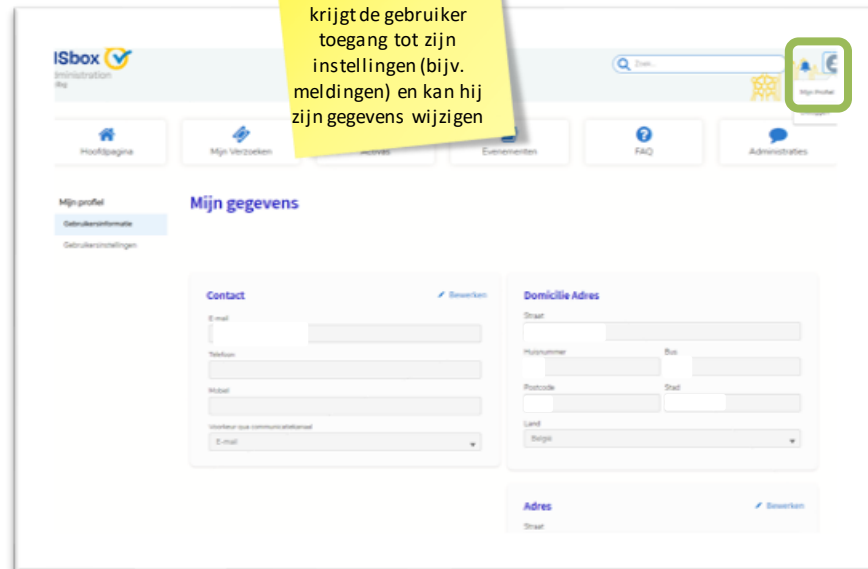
krijgt de gebruiker toegang tot zijn instellingen (bijv. meldingen) en kan hij zijn gegevens wijzigen

ISbox
ministration

Zoek...

Mijn Profiel

Hoofdpagina
Mijn Verzoeken
Activas
Evenementen
FAQ
Administraties

Mijn profiel
Gebruikersinformatie
Gebruikersinstellingen

Mijn gegevens

Contact
Bewerken
E-mail
Telefoon
Mobiel
Voorkeur qua communicatiekanaal
E-mail

Domicilie Adres
Straat
Huisnummer
Bus
Postcode
Stad
Land
België

Adres
Bewerken
Straat